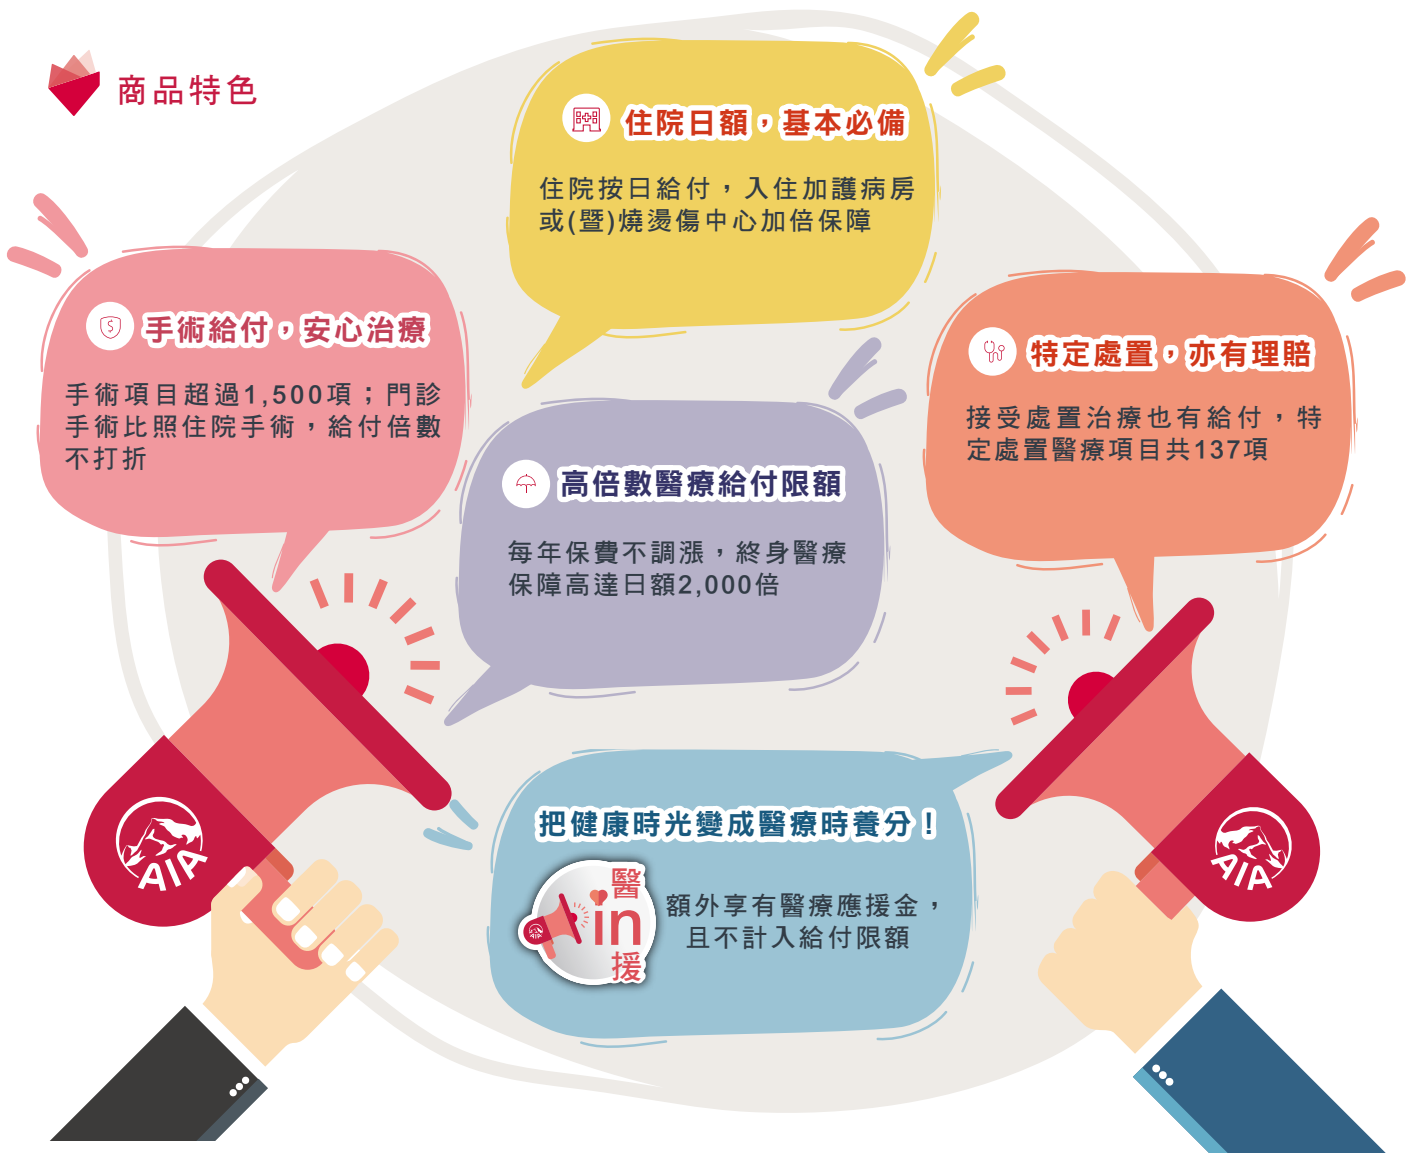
商品特色

住院日額，基本必備

住院按日給付，入住加護病房或(暨)燒燙傷中心加倍保障

手術給付，安心治療

手術項目超過1,500項；門診手術比照住院手術，給付倍數不打折

高倍數醫療給付限額

每年保費不調漲，終身醫療保障高達日額2,000倍

特定處置，亦有理賠

接受處置治療也有給付，特定處置醫療項目共137項

把健康時光變成醫療時養分！

醫 in 援

額外享有醫療應援金，且不計入給付限額

AIA

AIA